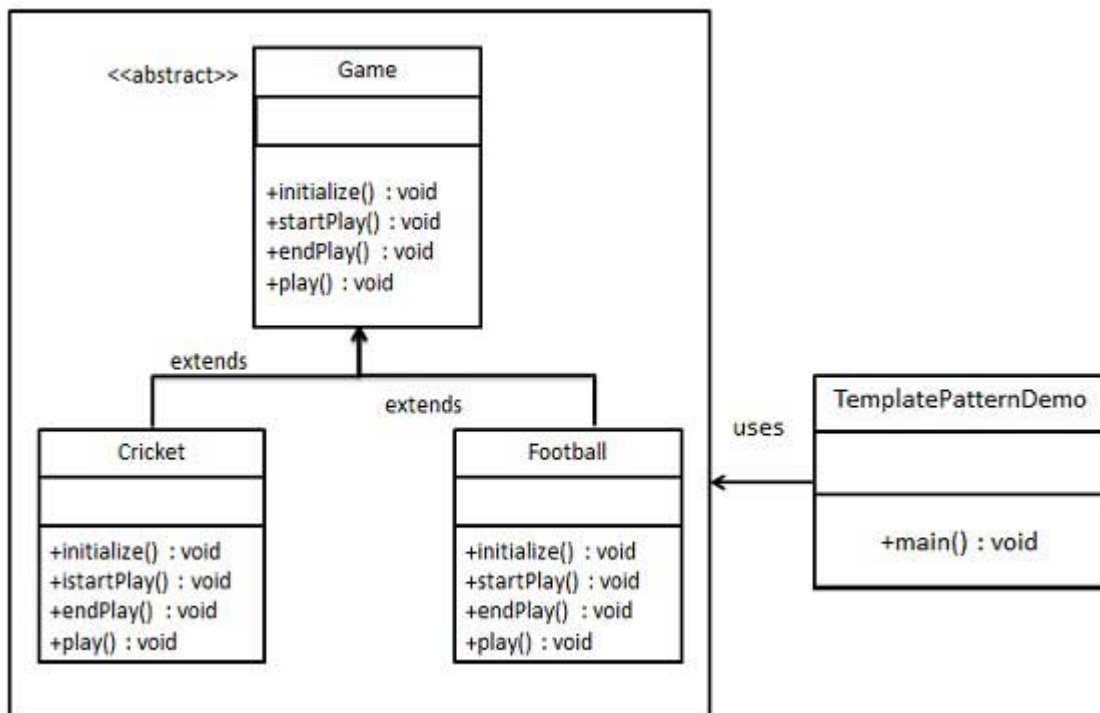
<<abstract>>
Game

+initialize() : void
+startPlay() : void
+endPlay() : void
+play() : void

extends

extends

Cricket

+initialize() : void
+istartPlay() : void
+endPlay() : void
+play() : void

Football

+initialize() : void
+startPlay() : void
+endPlay() : void
+play() : void

uses

TemplatePatternDemo

+main() : void